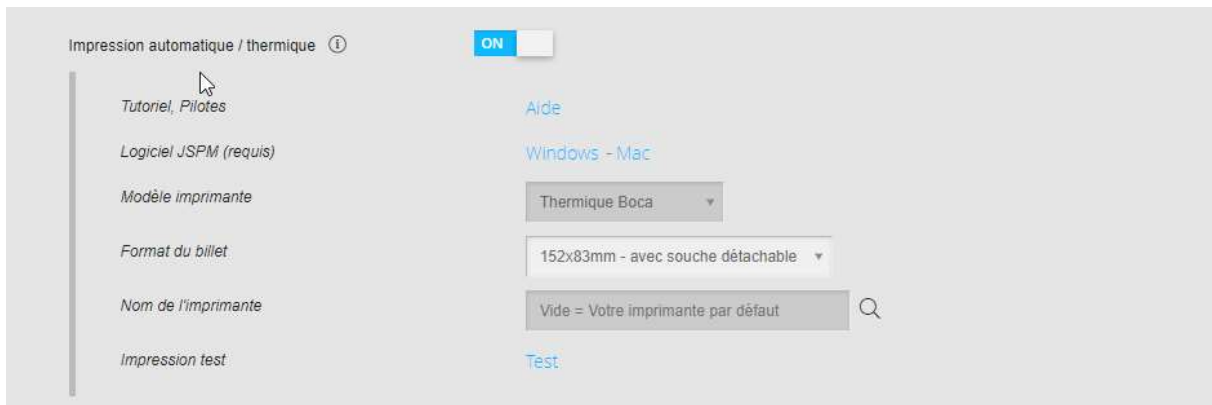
Impression automatique / thermique ⓘ ON

Tutoriel, Pilotes Aide

Logiciel JSPM (requis) Windows - Mac

Modèle imprimante Thermique Boca

Format du billet 152x83mm - avec souche détachable

Nom de l'imprimante Vide = Votre imprimante par défaut

Impression test Test